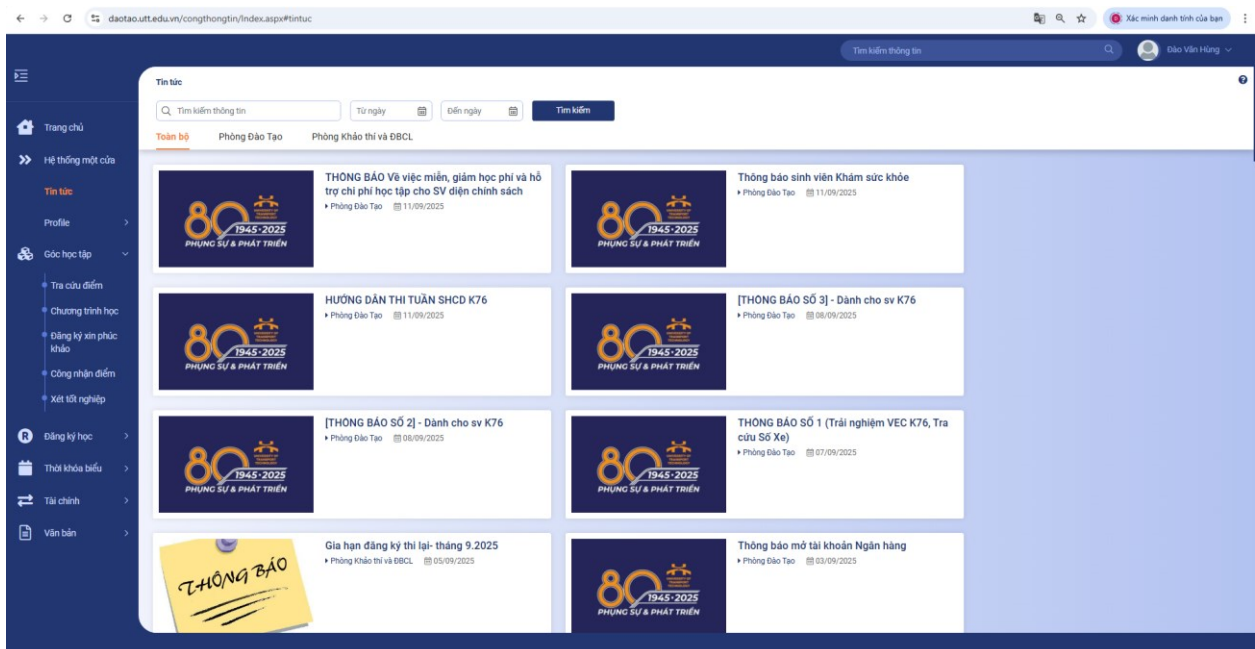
daotao.utt.edu.vn/congthongtin/Index.aspx#tintuc

Xác minh danh tính của bạn

Tìm kiếm thông tin

Đào Văn Hùng

Trang chủ
Hệ thống một cửa
Tin tức
Profile
Góc học tập
Tra cứu điểm
Chương trình học
Đăng ký xin phúc khảo
Công nhận điểm
Xét tốt nghiệp
Đăng ký học
Thời khóa biểu
Tài chính
Văn bản

Tin tức

Tìm kiếm thông tin
Từ ngày
Đến ngày
Tìm kiếm

Toàn bộ
Phòng Đào Tạo
Phòng Khảo thí và ĐBCL

80 1945-2025 PHỤNG SỰ & PHÁT TRIỂN
THÔNG BÁO Về việc miễn, giảm học phí và hỗ trợ chi phí học tập cho SV diện chính sách
Phòng Đào Tạo 11/09/2025

80 1945-2025 PHỤNG SỰ & PHÁT TRIỂN
Thông báo sinh viên Khám sức khỏe
Phòng Đào Tạo 11/09/2025

80 1945-2025 PHỤNG SỰ & PHÁT TRIỂN
HƯỚNG DẪN THI TUẦN SHCD K76
Phòng Đào Tạo 11/09/2025

80 1945-2025 PHỤNG SỰ & PHÁT TRIỂN
[THÔNG BÁO SỐ 3] - Dành cho sv K76
Phòng Đào Tạo 08/09/2025

80 1945-2025 PHỤNG SỰ & PHÁT TRIỂN
[THÔNG BÁO SỐ 2] - Dành cho sv K76
Phòng Đào Tạo 08/09/2025

80 1945-2025 PHỤNG SỰ & PHÁT TRIỂN
THÔNG BÁO SỐ 1 (Trải nghiệm VEC K76, Tra cứu Sổ Xe)
Phòng Đào Tạo 07/09/2025

THÔNG BÁO
Gia hạn đăng ký thi lại- tháng 9.2025
Phòng Khảo thí và ĐBCL 05/09/2025

80 1945-2025 PHỤNG SỰ & PHÁT TRIỂN
Thông báo mở tài khoản Ngân hàng
Phòng Đào Tạo 03/09/2025